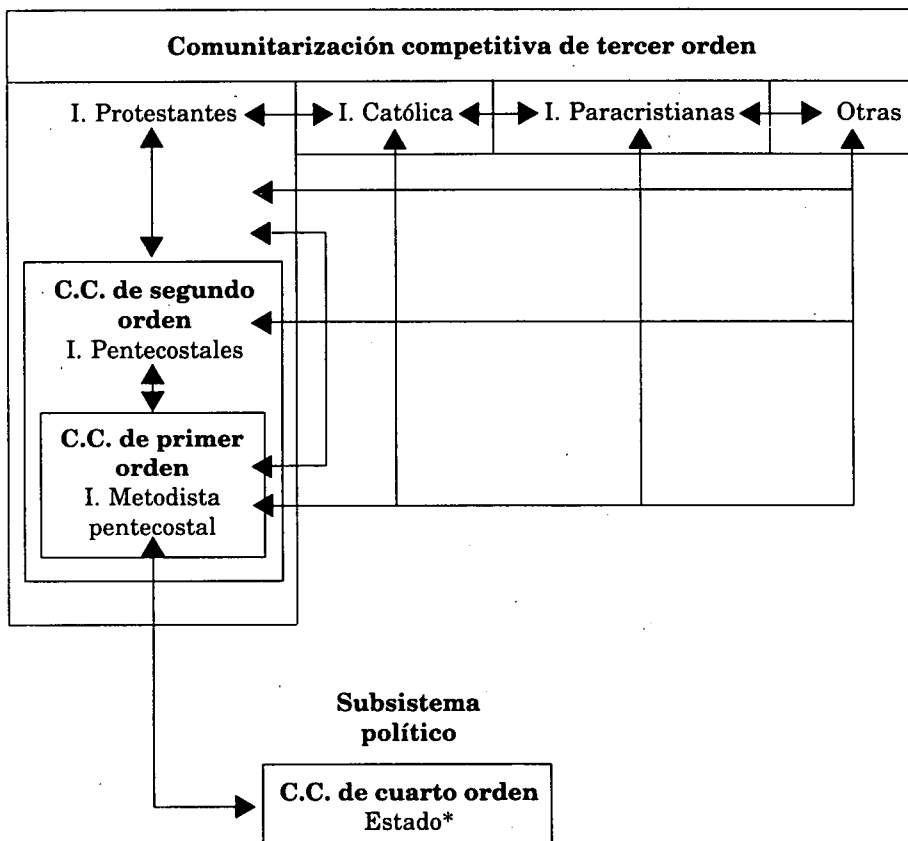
Comunitarización competitiva de tercer orden

I. Protestantes

I. Católica

I. Paracristianas

Otras

C.C. de segundo orden
I. Pentecostales

C.C. de primer orden
I. Metodista pentecostal

Subsistema político

C.C. de cuarto orden
Estado*